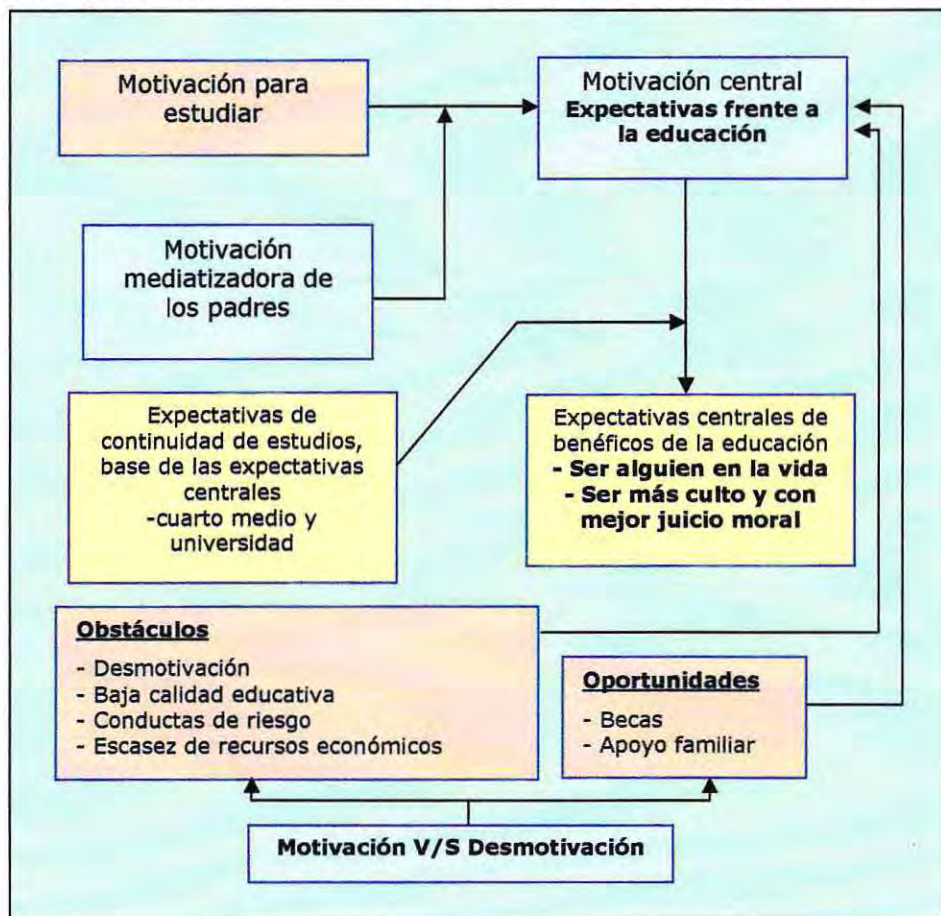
Motivación para estudiar

Motivación central
**Expectativas frente a la educación**

Motivación mediatizadora de los padres

Expectativas de continuidad de estudios, base de las expectativas centrales
-cuarto medio y universidad

Expectativas centrales de benéficos de la educación
**- Ser alguien en la vida**
**- Ser más culto y con mejor juicio moral**

**Obstáculos**
- Desmotivación
- Baja calidad educativa
- Conductas de riesgo
- Escasez de recursos económicos

**Oportunidades**
- Becas
- Apoyo familiar

**Motivación V/S Desmotivación**